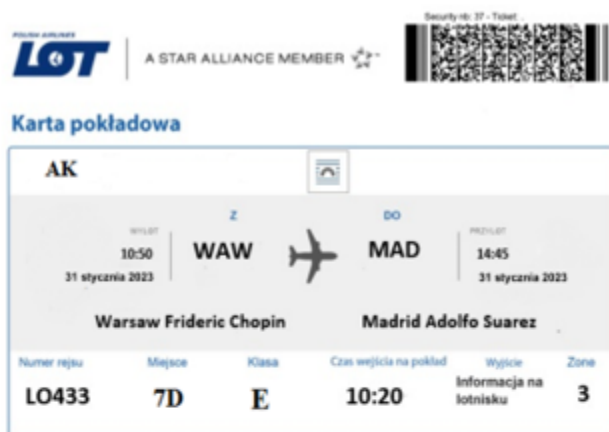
POLISH AIRLINES LOT

A STAR ALLIANCE MEMBER

Security nb: 37 - Ticket

Karta pokładowa

AK

WYLOT 10:50 31 stycznia 2023

Z WAW

DO MAD

PRZYLOT 14:45 31 stycznia 2023

Warsaw Frideric Chopin

Madrid Adolfo Suarez

| Numer rejsu | Miejsce | Klasa | Czas wejścia na pokład | Wyjście | Zone |
|---|---|---|---|---|---|
| LO433 | 7D | E | 10:20 | Informacja na lotnisku | 3 |